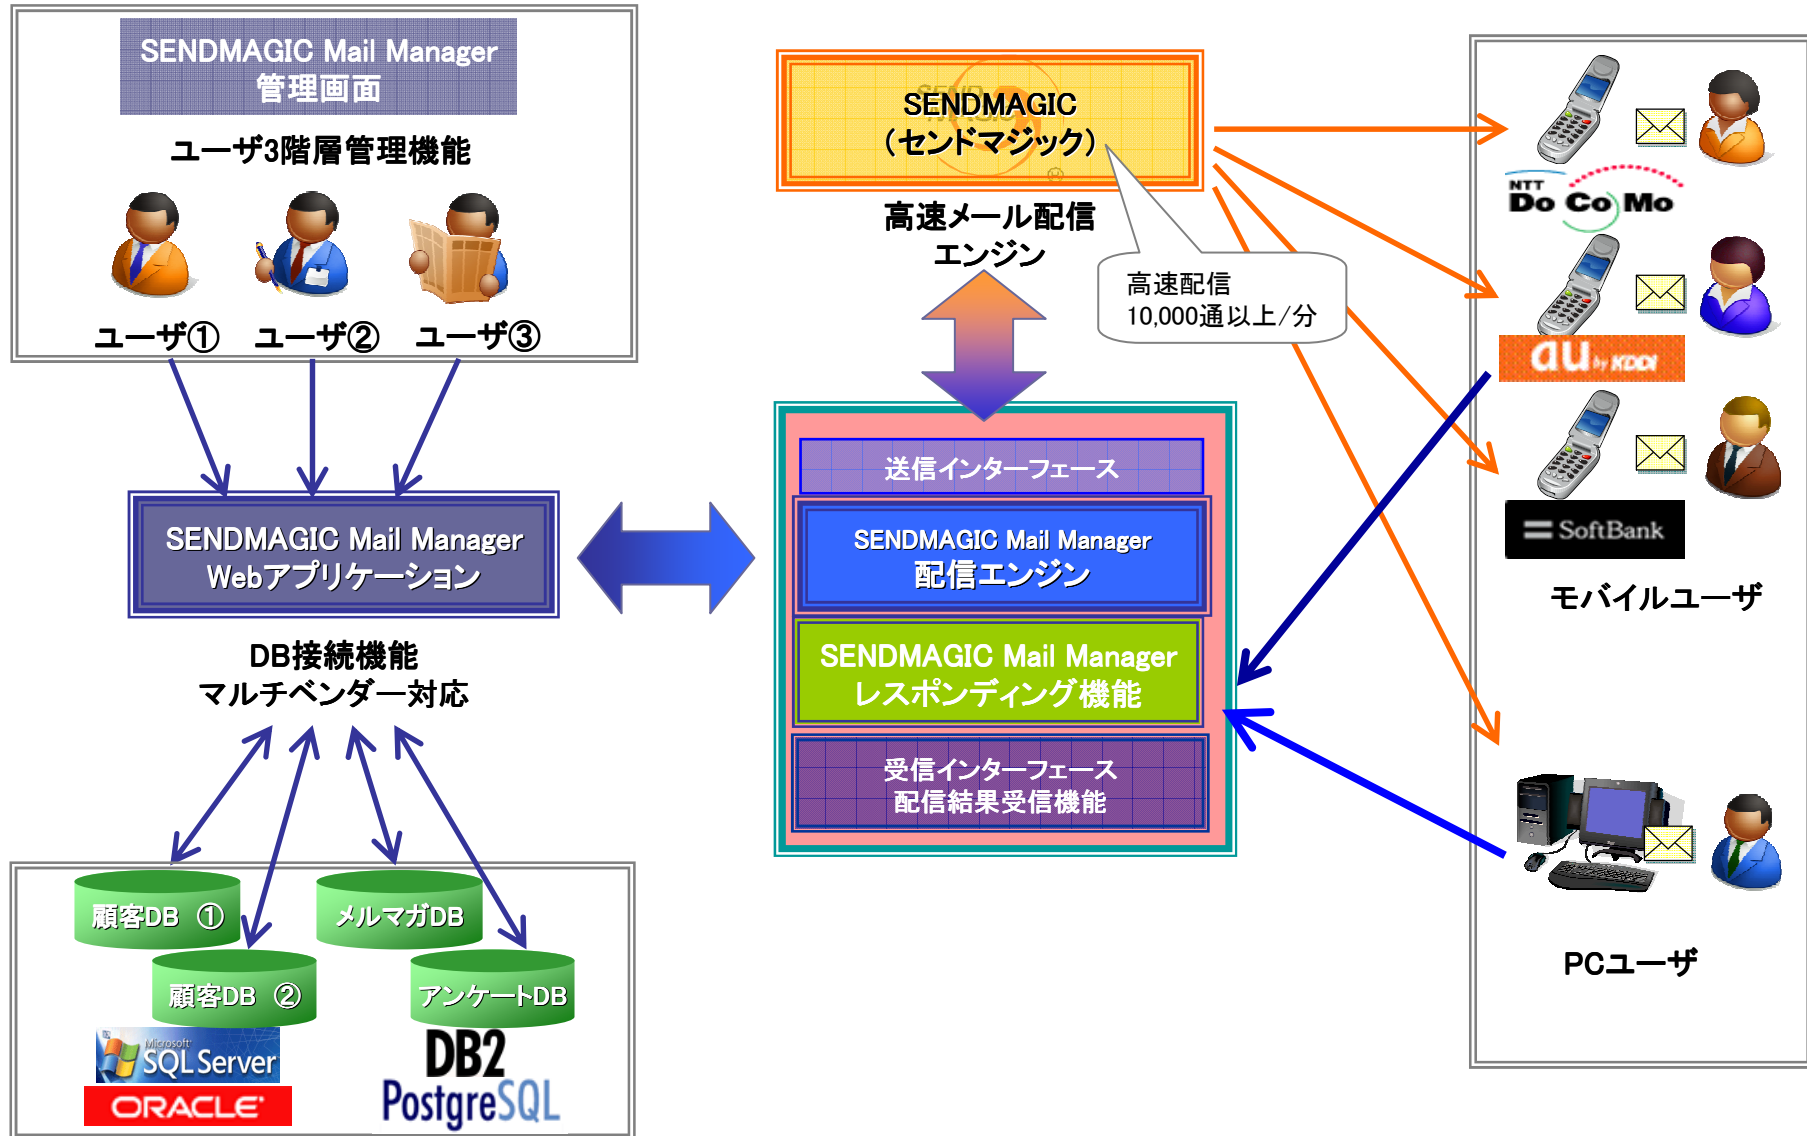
SENDMAGIC Mail Manager
管理画面

ユーザ3階層管理機能

ユーザ①　ユーザ②　ユーザ③

SENDMAGIC Mail Manager
Webアプリケーション

DB接続機能
マルチベンダー対応

顧客DB ①
顧客DB ②
メルマガDB
アンケートDB

Microsoft SQL Server
ORACLE
DB2
PostgreSQL

SENDMAGIC
（センドマジック）

高速メール配信
エンジン

高速配信
10,000通以上/分

送信インターフェース

SENDMAGIC Mail Manager
配信エンジン

SENDMAGIC Mail Manager
レスポンディング機能

受信インターフェース
配信結果受信機能

NTT DoCoMo

au by KDDI

SoftBank

モバイルユーザ

PCユーザ